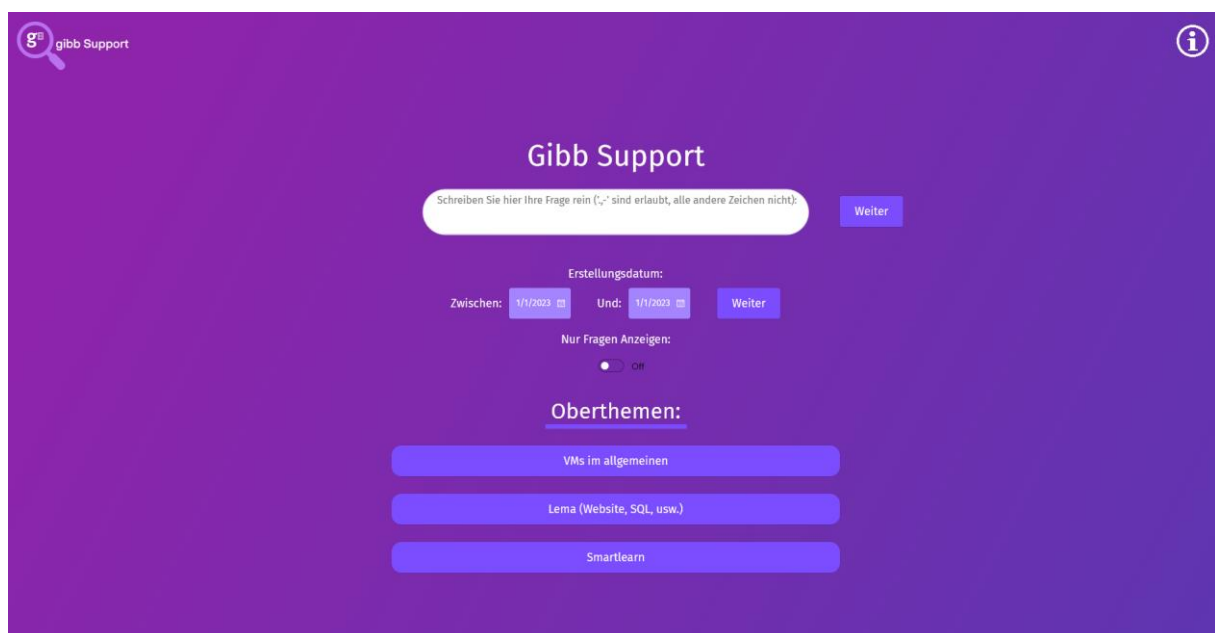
gibb Support

Gibb Support

Schreiben Sie hier Ihre Frage rein ('.,-' sind erlaubt, alle andere Zeichen nicht):

Weiter

Erstellungsdatum:

Zwischen: 1/1/2023 Und: 1/1/2023 Weiter

Nur Fragen Anzeigen:

Off

Oberthemen:

VMs im allgemeinen

Lema (Website, SQL, usw.)

Smartlearn